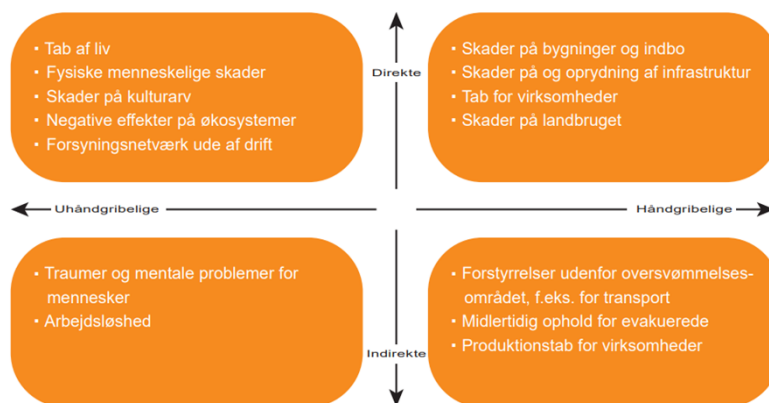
• Tab af liv
• Fysiske menneskelige skader
• Skader på kulturarv
• Negative effekter på økosystemer
• Forsyningsnetværk ude af drift

Direkte

• Skader på bygninger og indbo
• Skader på og oprydning af infrastruktur
• Tab for virksomheder
• Skader på landbruget

Uhåndgribelige

Håndgribelige

• Traumer og mentale problemer for mennesker
• Arbejdsløshed

Indirekte

• Forstyrrelser udenfor oversvømmelsesområdet, f.eks. for transport
• Midlertidig ophold for evakuerede
• Produktionstab for virksomheder